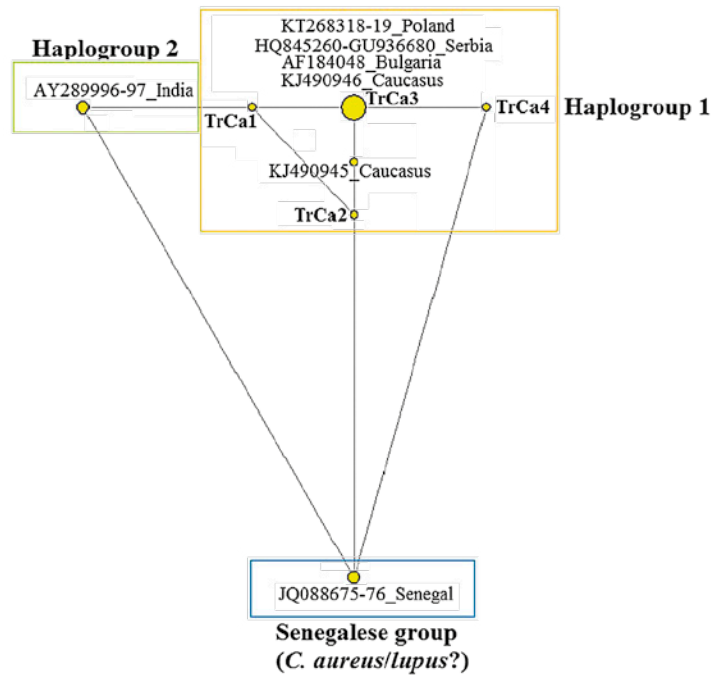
Haplogroup 2

AY289996-97_India

KT268318-19_Poland
HQ845260-GU936680_Serbia
AF184048_Bulgaria
KJ490946_Caucasus

TrCa1

TrCa3

TrCa4

Haplogroup 1

KJ490945_Caucasus

TrCa2

JQ088675-76_Senegal

Senegalese group
(*C. aureus*/*lupus*?)